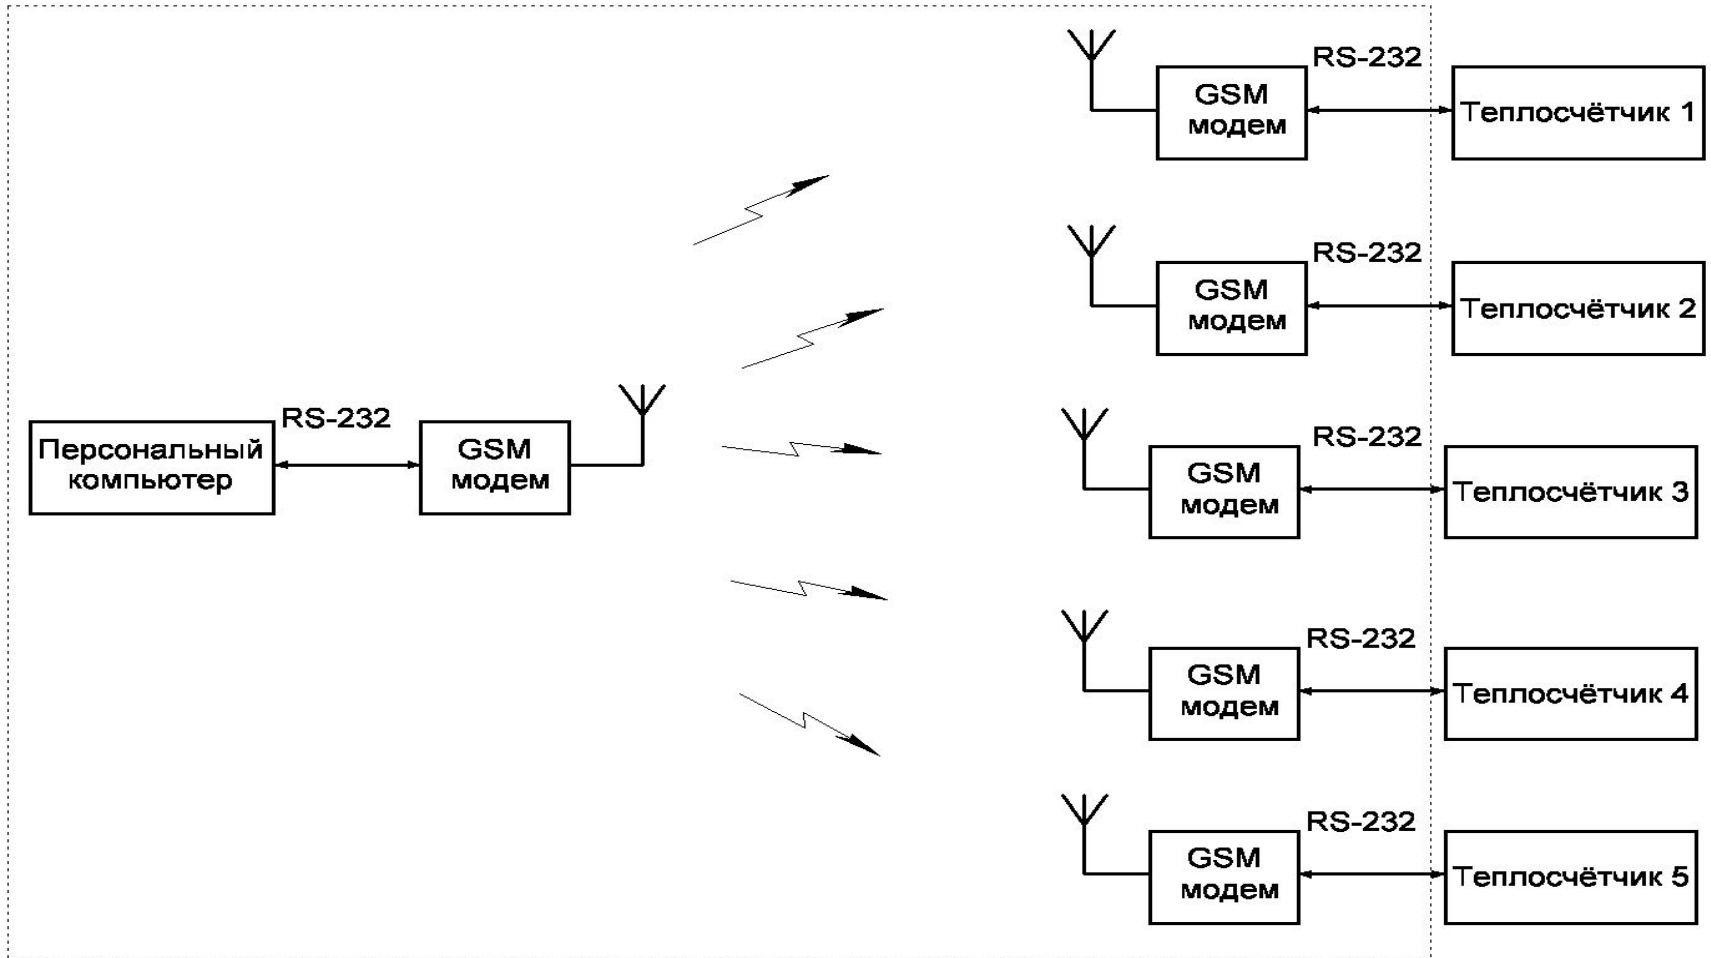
RS-232
GSM модем
Теплосчётчик 1

RS-232
GSM модем
Теплосчётчик 2

Персональный компьютер
RS-232
GSM модем

RS-232
GSM модем
Теплосчётчик 3

RS-232
GSM модем
Теплосчётчик 4

RS-232
GSM модем
Теплосчётчик 5